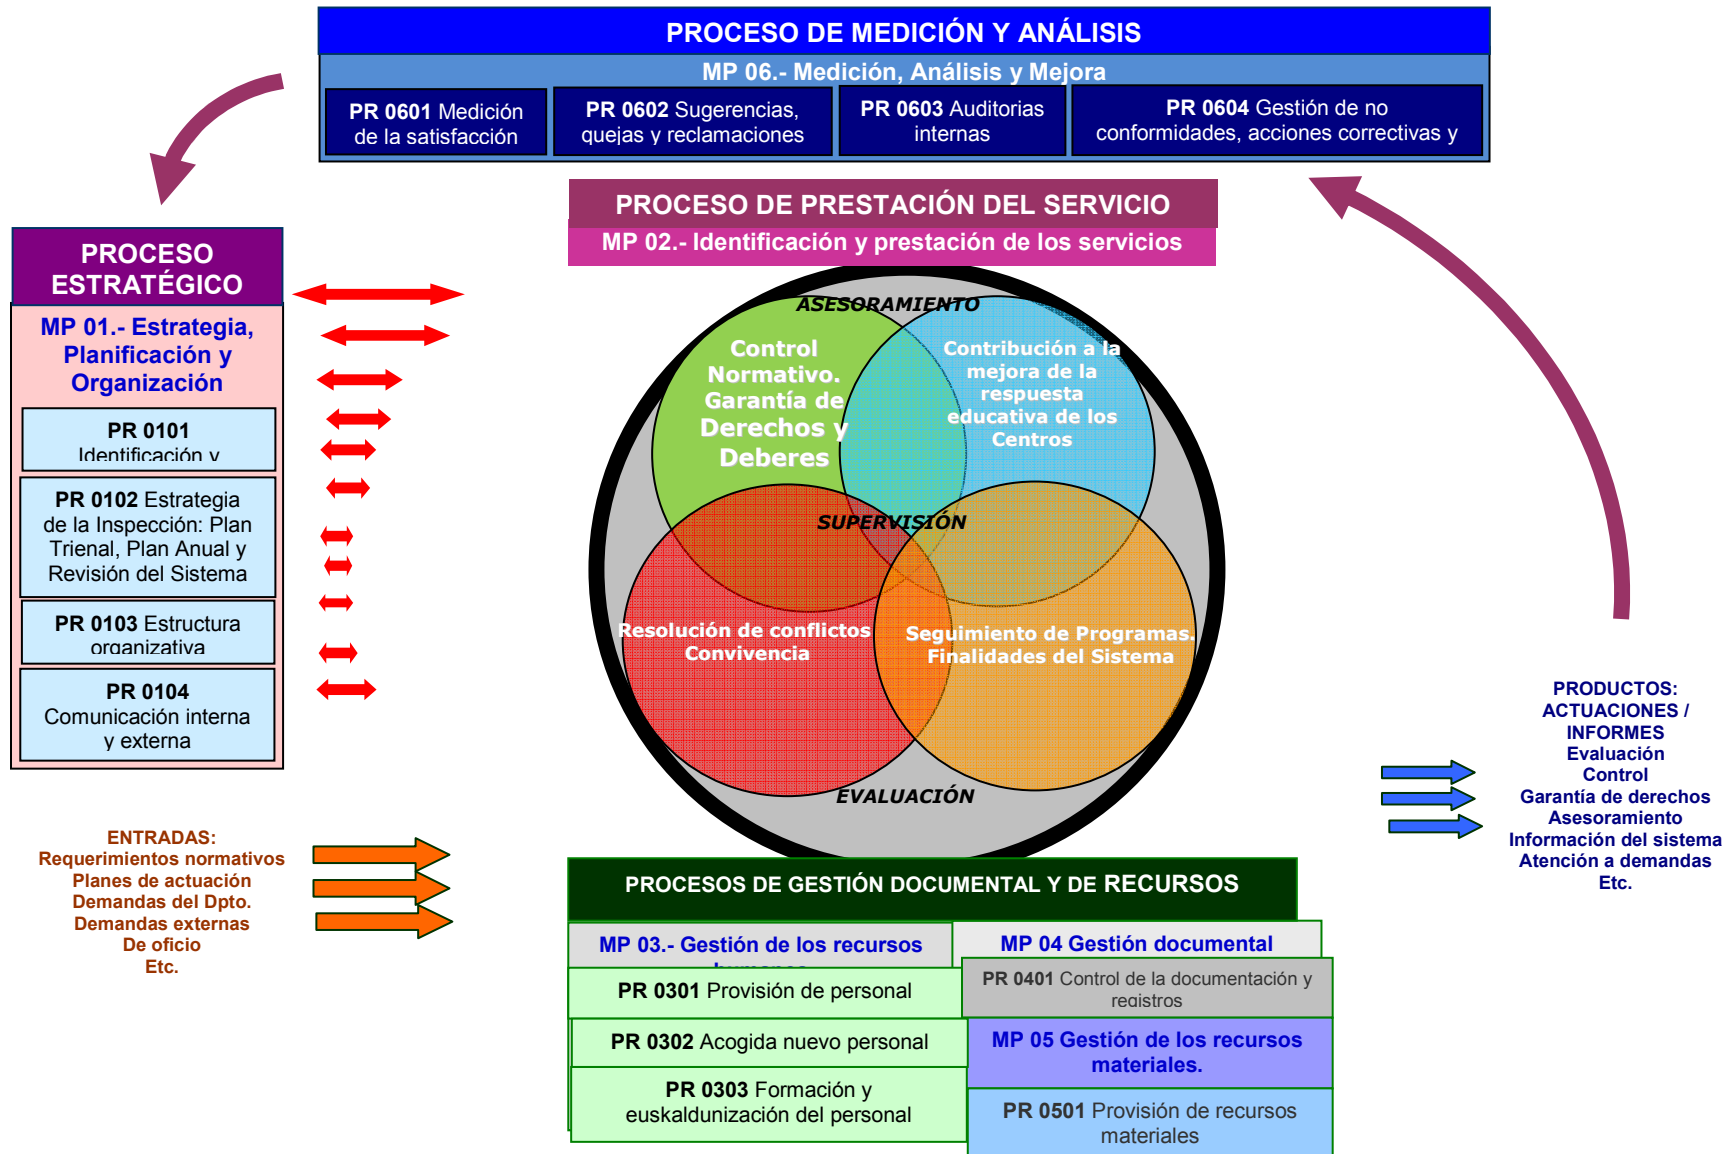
PROCESO DE MEDICIÓN Y ANÁLISIS

MP 06.- Medición, Análisis y Mejora

PR 0601 Medición de la satisfacción

PR 0602 Sugerencias, quejas y reclamaciones

PR 0603 Auditorias internas

PR 0604 Gestión de no conformidades, acciones correctivas y

PROCESO ESTRATÉGICO

MP 01.- Estrategia, Planificación y Organización

PR 0101 Identificación y

PR 0102 Estrategia de la Inspección: Plan Trienal, Plan Anual y Revisión del Sistema

PR 0103 Estructura organizativa

PR 0104 Comunicación interna y externa

PROCESO DE PRESTACIÓN DEL SERVICIO

MP 02.- Identificación y prestación de los servicios

ASESORAMIENTO

Control Normativo. Garantía de Derechos y Deberes

Contribución a la mejora de la respuesta educativa de los Centros

SUPERVISIÓN

Resolución de conflictos Convivencia

Seguimiento de Programas. Finalidades del Sistema

EVALUACIÓN

PRODUCTOS: ACTUACIONES / INFORMES
Evaluación
Control
Garantía de derechos
Asesoramiento
Información del sistema
Atención a demandas
Etc.

ENTRADAS:
Requerimientos normativos
Planes de actuación
Demandas del Dpto.
Demandas externas
De oficio
Etc.

PROCESOS DE GESTIÓN DOCUMENTAL Y DE RECURSOS

MP 03.- Gestión de los recursos humanos

PR 0301 Provisión de personal

PR 0302 Acogida nuevo personal

PR 0303 Formación y euskaldunización del personal

MP 04 Gestión documental

PR 0401 Control de la documentación y registros

MP 05 Gestión de los recursos materiales.

PR 0501 Provisión de recursos materiales